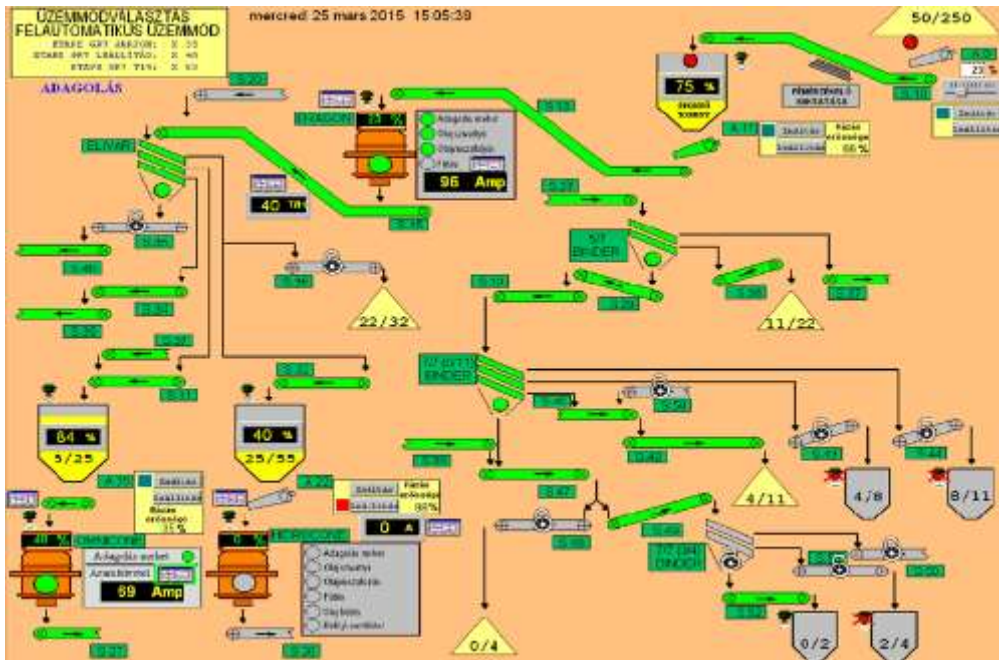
ÜZEMMÓDVÁLASZTÁS
FÉLAUTOMATIKUS ÜZEMMÓD
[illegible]
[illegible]
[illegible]

mercredi 25 mars 2015 15:05:39

50/250

ADAGOLÁS

75 %

96 Amp

40

22/32

11/22

84 %
5/25

40 %
25/55

4/11

4/8

8/11

0 A

Adagolás indul
Anyagáram
69 Amp

0/4

0/2

2/4

ELIVAR

BINDER

BINDER

OMNICONE

Adagolás indul
Olajszivattyú
Olajszivattyú
Fék
Olajhűtés
Porlóz. szellőzés

Adagolás indul
Olajszivattyú
Olajszivattyú
Fék

66 %

66 %

35 %

23 %